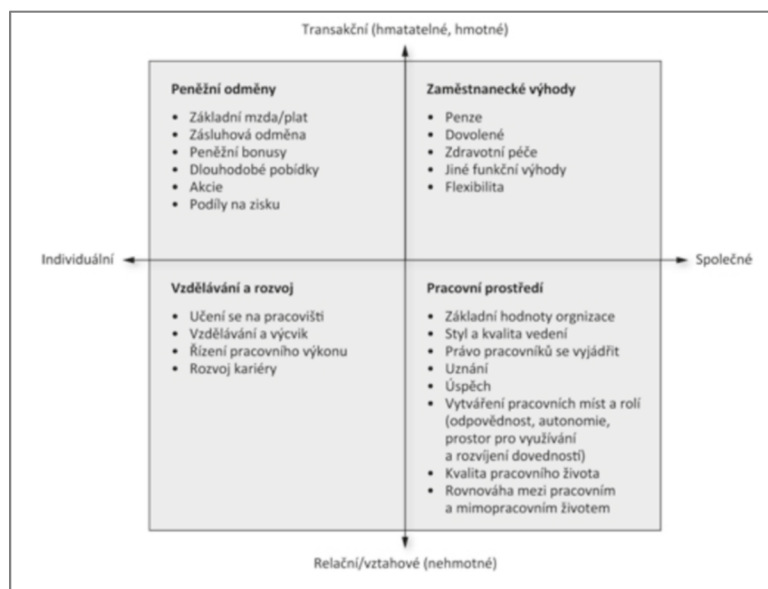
Transakční (hmatatelné, hmotné)

Peněžní odměny
- Základní mzda/plat
- Zásluhová odměna
- Peněžní bonusy
- Dlouhodobé pobídky
- Akcie
- Podíly na zisku

Zaměstnanecké výhody
- Penze
- Dovolené
- Zdravotní péče
- Jiné funkční výhody
- Flexibilita

Individuální

Společné

Vzdělávání a rozvoj
- Učení se na pracovišti
- Vzdělávání a výcvik
- Řízení pracovního výkonu
- Rozvoj kariéry

Pracovní prostředí
- Základní hodnoty orgnizace
- Styl a kvalita vedení
- Právo pracovníků se vyjádřit
- Uznání
- Úspěch
- Vytváření pracovních míst a rolí (odpovědnost, autonomie, prostor pro využívání a rozvíjení dovedností)
- Kvalita pracovního života
- Rovnováha mezi pracovním a mimopracovním životem

Relační/vztahové (nehmotné)